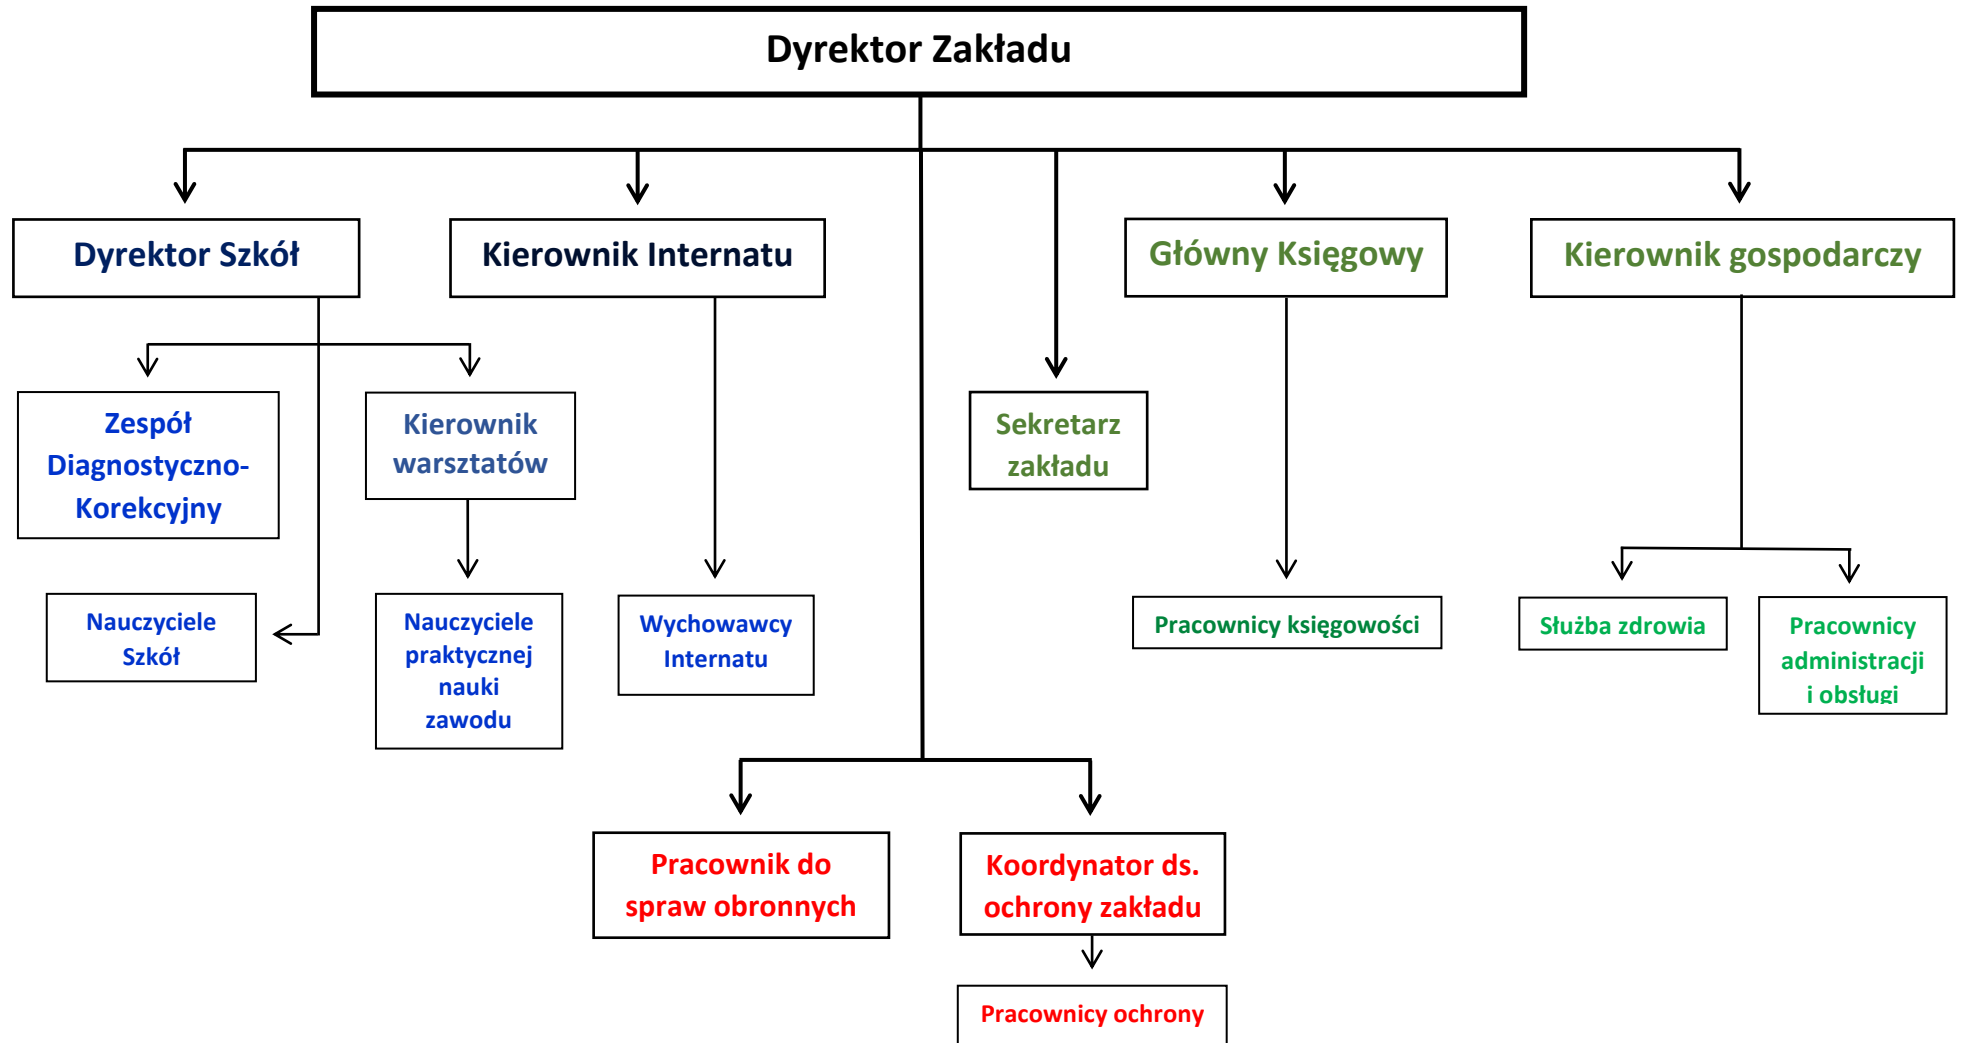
Dyrektor Zakładu

Dyrektor Szkół

Kierownik Internatu

Główny Księgowy

Kierownik gospodarczy

Zespół Diagnostyczno-Korekcyjny

Kierownik warsztatów

Sekretarz zakładu

Nauczyciele Szkół

Nauczyciele praktycznej nauki zawodu

Wychowawcy Internatu

Pracownicy księgowości

Służba zdrowia

Pracownicy administracji i obsługi

Pracownik do spraw obronnych

Koordynator ds. ochrony zakładu

Pracownicy ochrony